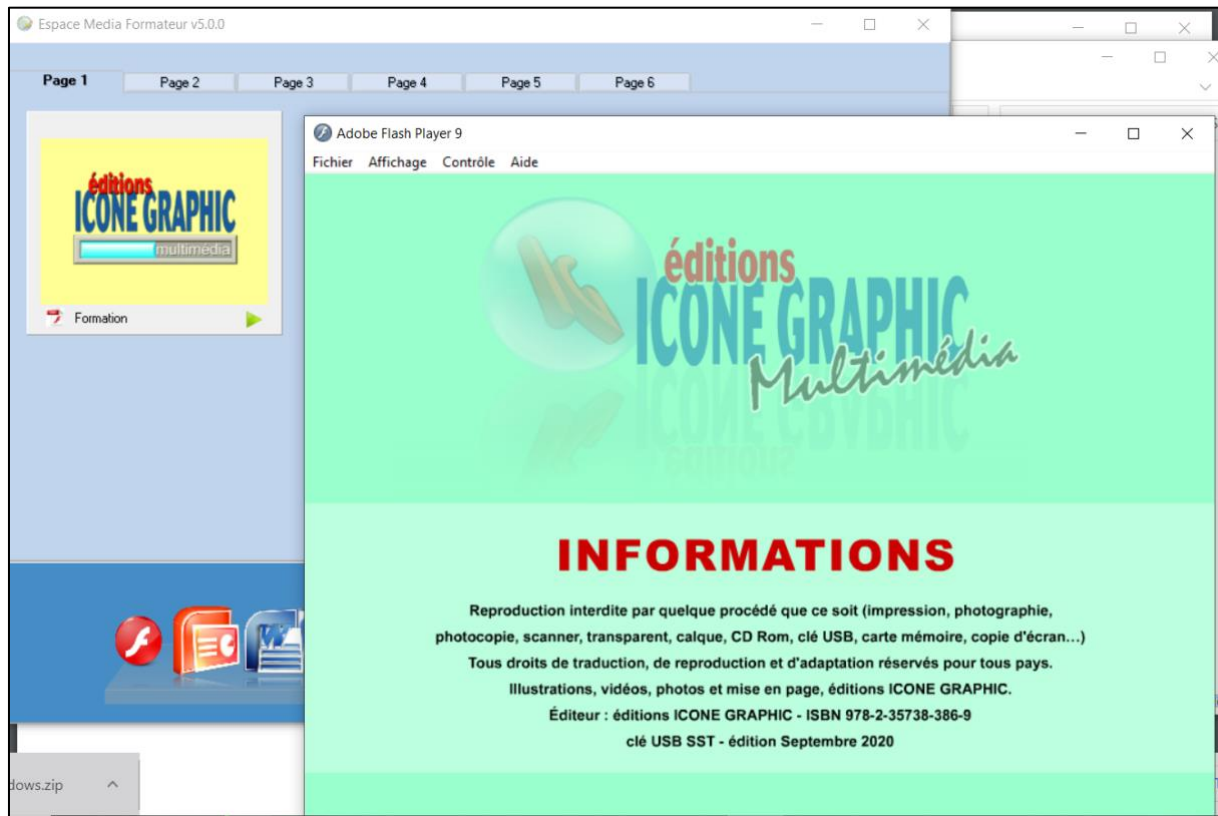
Espace Media Formateur v5.0.0

Page 1 Page 2 Page 3 Page 4 Page 5 Page 6

éditions
ICONE GRAPHIC
multimédia

Formation

Adobe Flash Player 9

Fichier Affichage Contrôle Aide

éditions
ICONE GRAPHIC
Multimédia

INFORMATIONS

Reproduction interdite par quelque procédé que ce soit (impression, photographie, photocopie, scanner, transparent, calque, CD Rom, clé USB, carte mémoire, copie d'écran...)
Tous droits de traduction, de reproduction et d'adaptation réservés pour tous pays.
Illustrations, vidéos, photos et mise en page, éditions ICONE GRAPHIC.
Éditeur : éditions ICONE GRAPHIC - ISBN 978-2-35738-386-9
clé USB SST - édition Septembre 2020

dows.zip